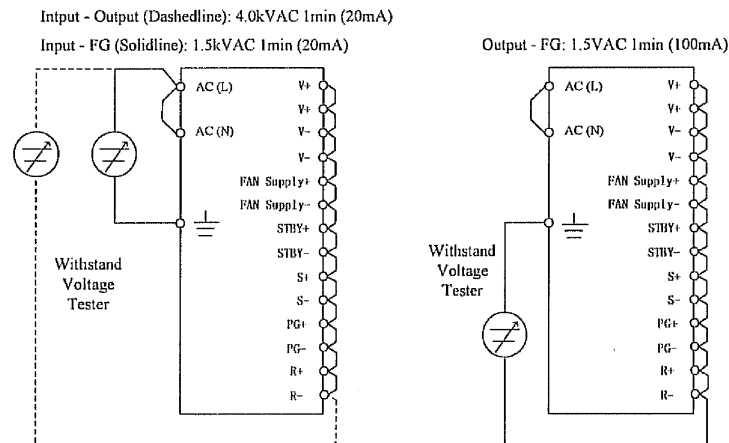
Intput - Output (Dashedline): 4.0kVAC 1min (20mA)

Input - FG (Solidline): 1.5kVAC 1min (20mA)

AC (L)
AC (N)
V+
V+
V-
V-
FAN Supply+
FAN Supply-
STBY+
STBY-
S+
S-
PG+
PG-
R+
R-

Withstand Voltage Tester

Output - FG: 1.5VAC 1min (100mA)

AC (L)
AC (N)
V+
V+
V-
V-
FAN Supply+
FAN Supply-
STBY+
STBY-
S+
S-
PG+
PG-
R+
R-

Withstand Voltage Tester